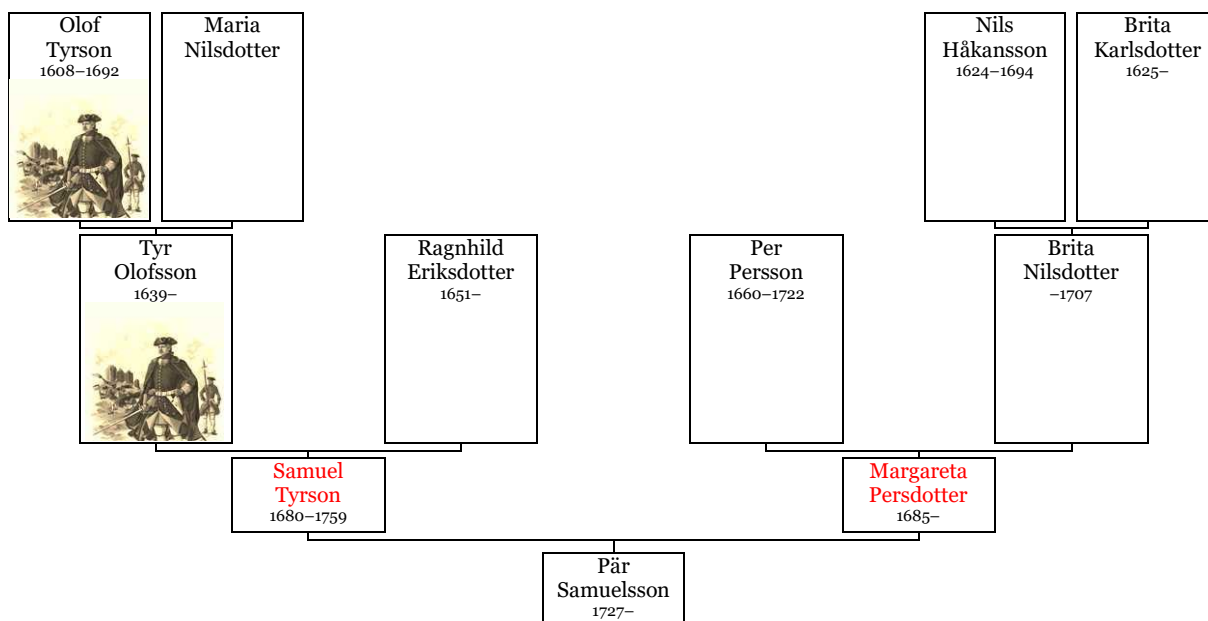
Olof Tyrson
1608–1692

Maria Nilsdotter

Nils Håkansson
1624–1694

Brita Karlsdotter
1625–

Tyr Olofsson
1639–

Ragnhild Eriksdotter
1651–

Per Persson
1660–1722

Brita Nilsdotter
–1707

Samuel Tyrson
1680–1759

Margareta Persdotter
1685–

Pär Samuelsson
1727–